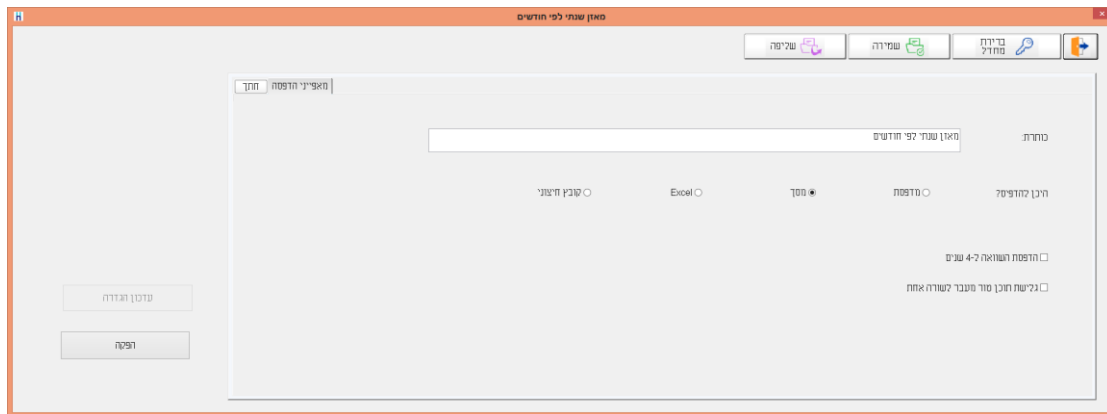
מאזן שנתי לפי חודשים

ברירת מחדל
שמירה
שליפה

מאפייני הדפסה
חתך

כותרת:
מאזן שנתי לפי חודשים

היכן להדפיס?
מדפסת
מסך
Excel
קובץ חיצוני

הדפסת השוואה ל-4 שנים
גלישת תוכן טור מעבר לשורה אחת

עדכון הגדרה
הפקה